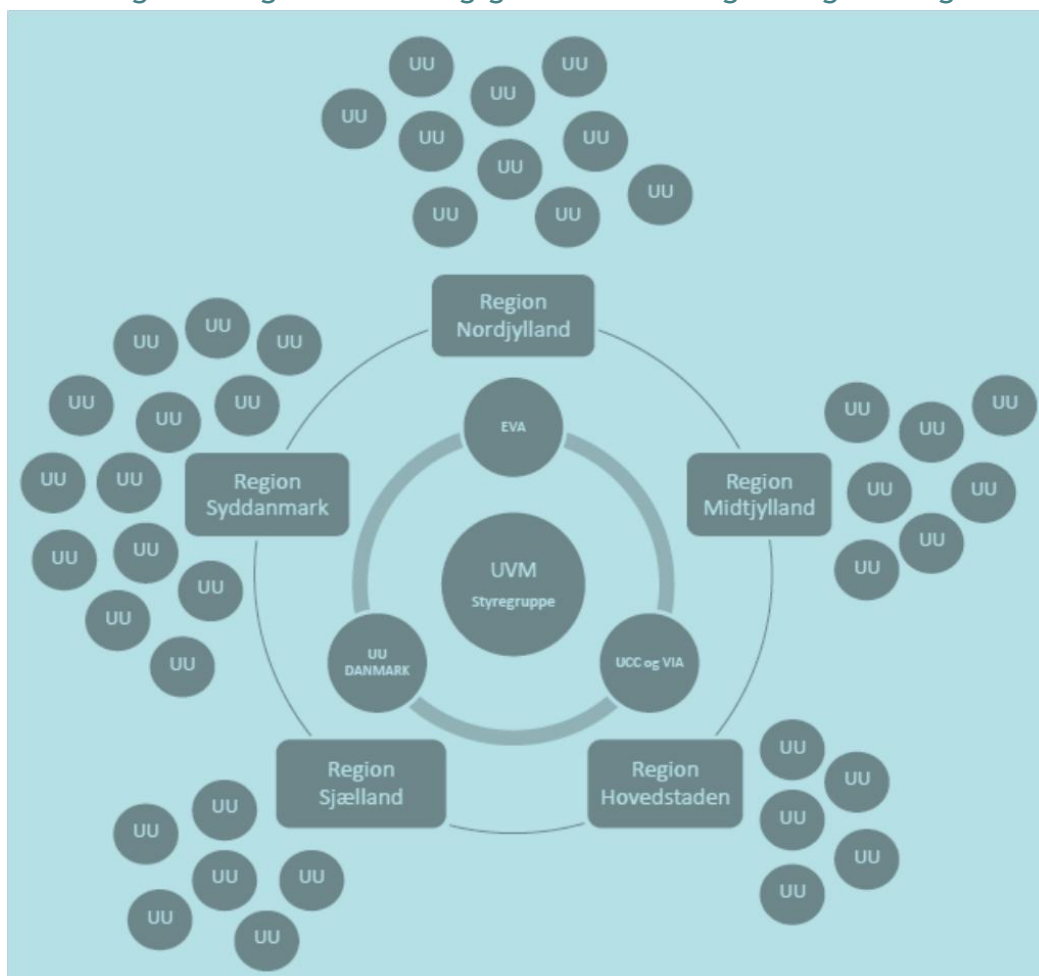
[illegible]

UU UU UU UU UU UU UU UU UU UU

Region Nordjylland

UU UU UU UU UU UU UU UU UU UU UU UU UU UU

Region Syddanmark

EVA

UVM
Styregruppe

UU
DANMARK

UCC og VIA

Region Midtjylland

UU UU UU UU UU UU UU

Region Sjælland

Region Hovedstaden

UU UU UU UU UU

UU UU UU UU UU UU UU